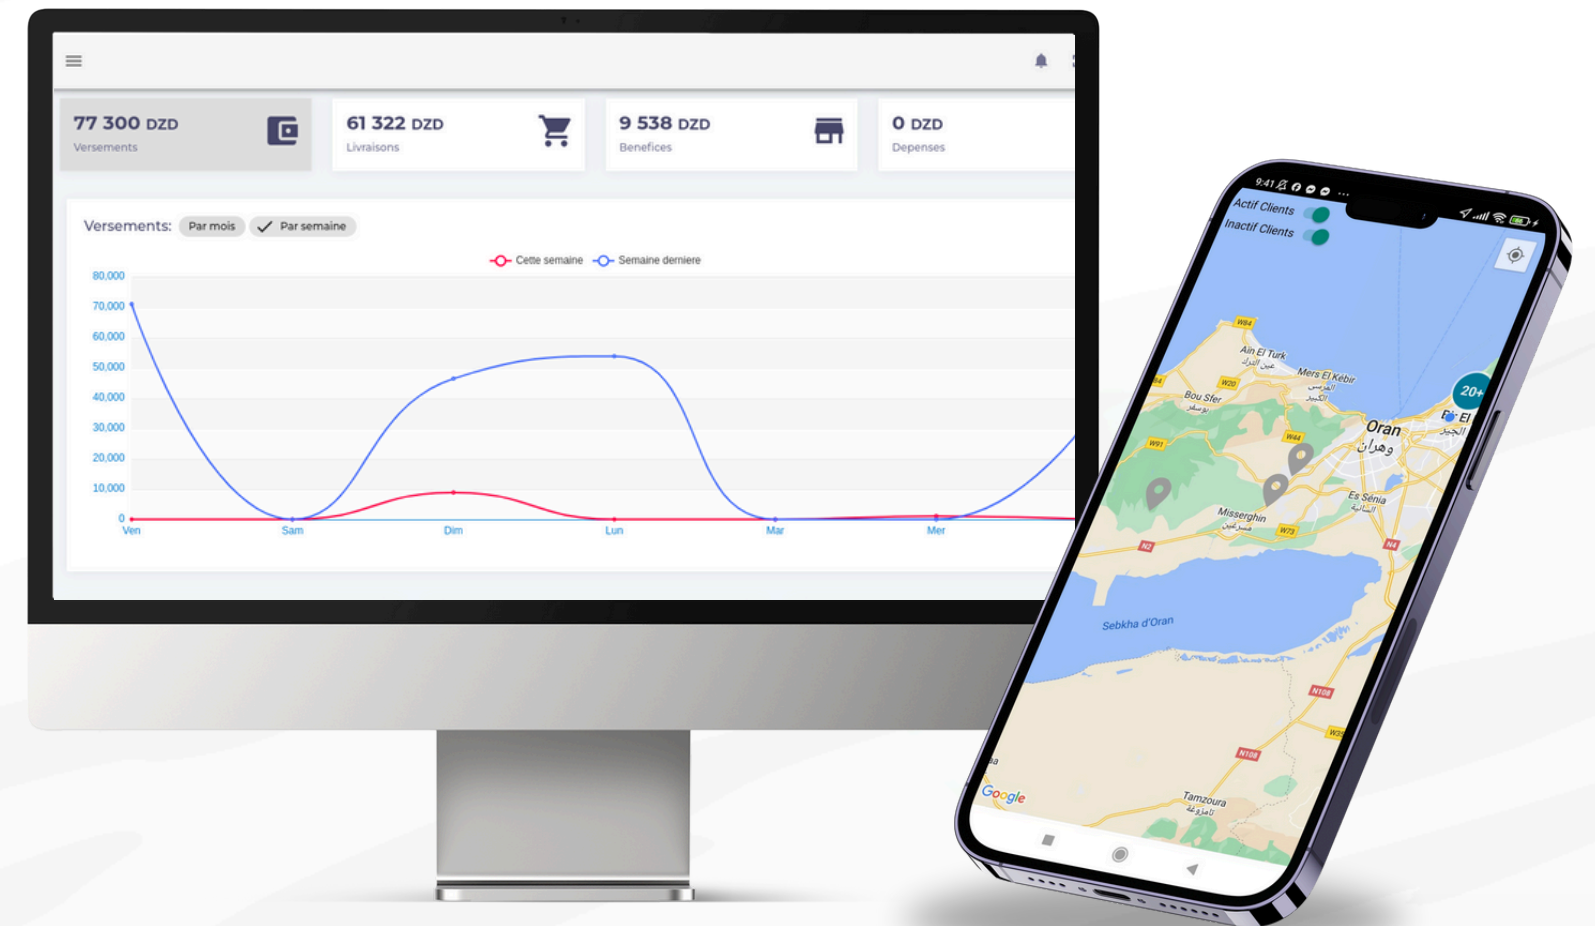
77 300 DZD
Versements

61 322 DZD
Livraisons

9 538 DZD
Benefices

0 DZD
Depenses

Versements: Par mois Par semaine

Cette semaine Semaine derniere

80,000
70,000
60,000
50,000
40,000
30,000
20,000
10,000
0

Ven Sam Dim Lun Mar Mer

9:41

Actif Clients
Inactif Clients

W84
Ain El Turk
عين الترك
Mers El Kebir
المرسى الكبير
W20
Bou Sfer
بوسفر
20+
Oran
وهران
W44
W91
Es Senia
السانية
Misserghin
مسرغين
W73
N2
N4
Sebkha d'Oran
N108
N108
W35
Tamzoura
تامزورة
Google